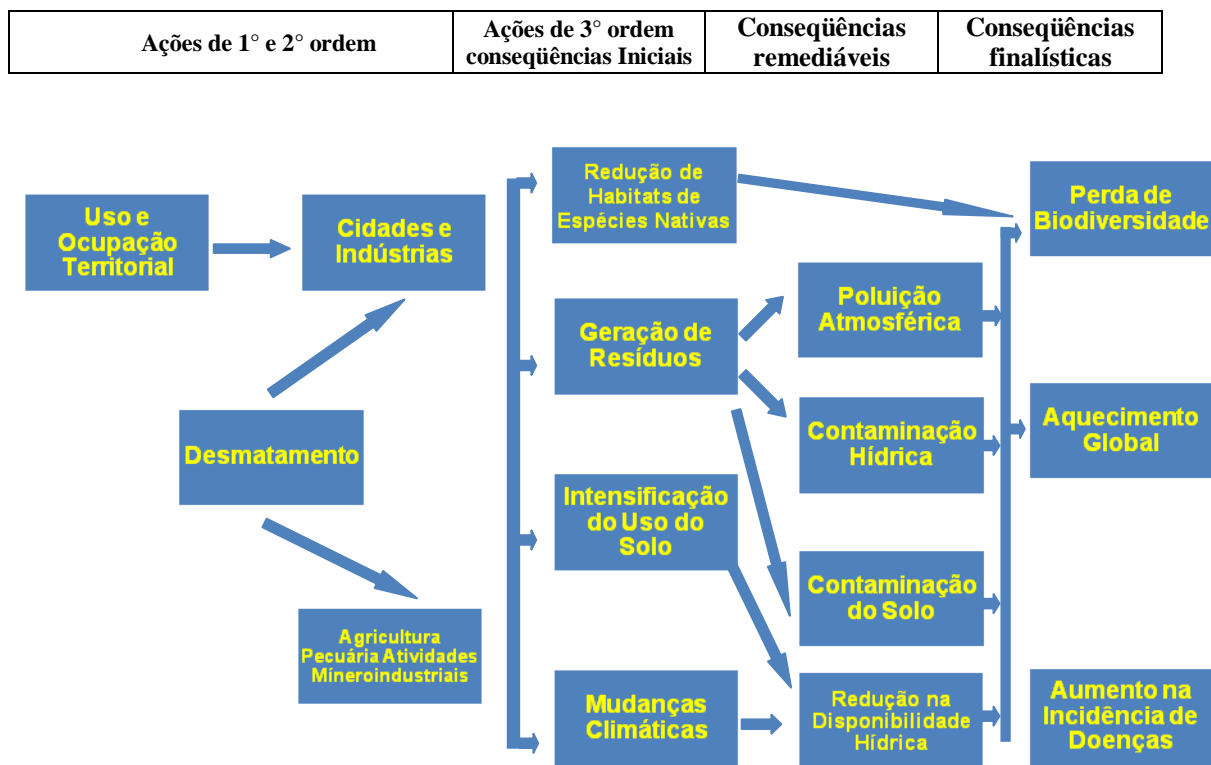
| Ações de 1° e 2° ordem | Ações de 3° ordem conseqüências Iniciais | Conseqüências remediáveis | Conseqüências finalísticas |
|---|---|---|---|

Uso e Ocupação Territorial

Cidades e Indústrias

Desmatamento

Agricultura Pecuária Atividades Mineroindustriais

Redução de Habitats de Espécies Nativas

Geração de Resíduos

Intensificação do Uso do Solo

Mudanças Climáticas

Poluição Atmosférica

Contaminação Hídrica

Contaminação do Solo

Redução na Disponibilidade Hídrica

Perda de Biodiversidade

Aquecimento Global

Aumento na Incidência de Doenças